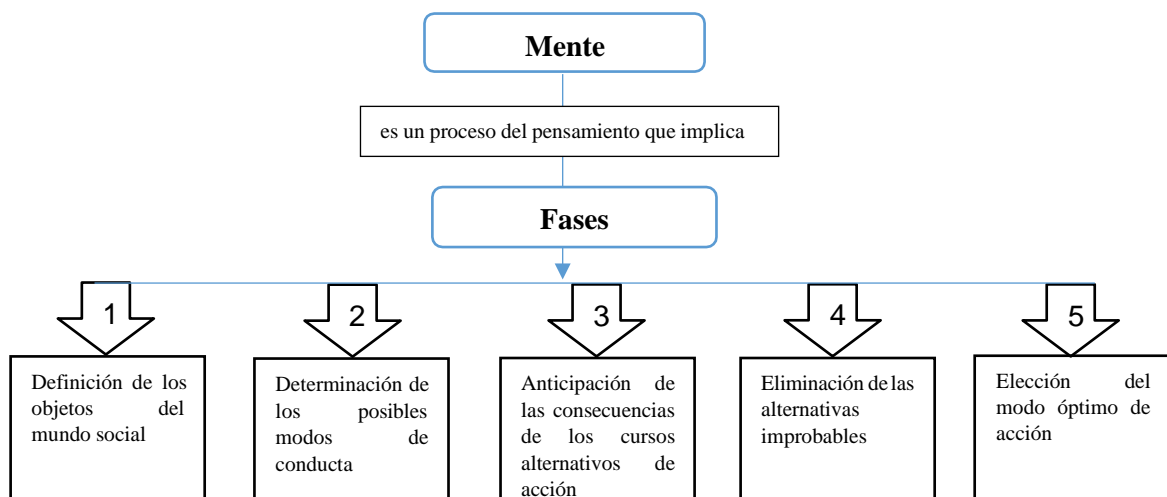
Mente

es un proceso del pensamiento que implica

Fases

1

Definición de los objetos del mundo social

2

Determinación de los posibles modos de conducta

3

Anticipación de las consecuencias de los cursos alternativos de acción

4

Eliminación de las alternativas improbables

5

Elección del modo óptimo de acción